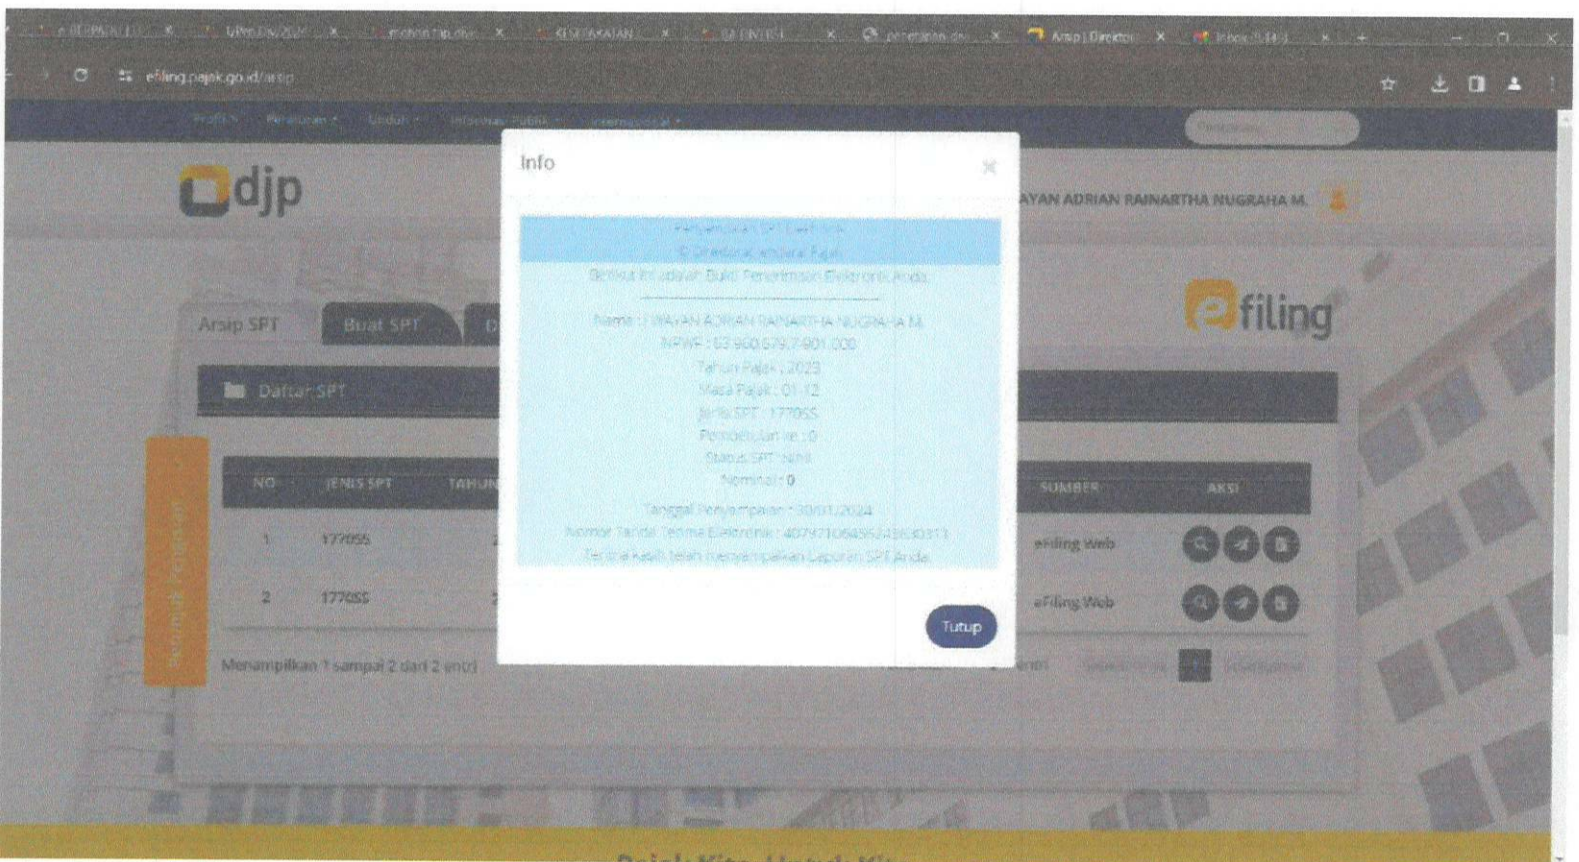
Arsip | Direktor

efiling.pajak.go.id/arsip

djp

AYAN ADRIAN RAINARTHA NUGRAHA M.

efiling

Arsip SPT

Buat SPT

Daftar SPT

| NO | JENIS SPT | TAHUN | SUMBER | AKSI |
|---|---|---|---|---|
| 1 | 1770SS | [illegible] | eFiling Web | |
| 2 | 1770SS | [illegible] | eFiling Web | |

Menampilkan 1 sampai 2 dari 2 entri

Info

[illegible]

© Direktorat Jenderal Pajak

Berikut ini adalah Bukti Penerimaan Elektronik Anda:

Nama : I WAYAN ADRIAN RAINARTHA NUGRAHA M.
NPWP : 83.960.579.7-901.000
Tahun Pajak : 2023
Masa Pajak : 01-12
Jenis SPT : 1770SS
Pembetulan ke : 0
Status SPT : Nihil
Nominal : 0

Tanggal Penyampaian : 30/01/2024
Nomor Tanda Terima Elektronik : 407971064595248830313
Terima kasih telah menyampaikan Laporan SPT Anda.

Tutup

Pajak Kita, Untuk Kit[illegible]